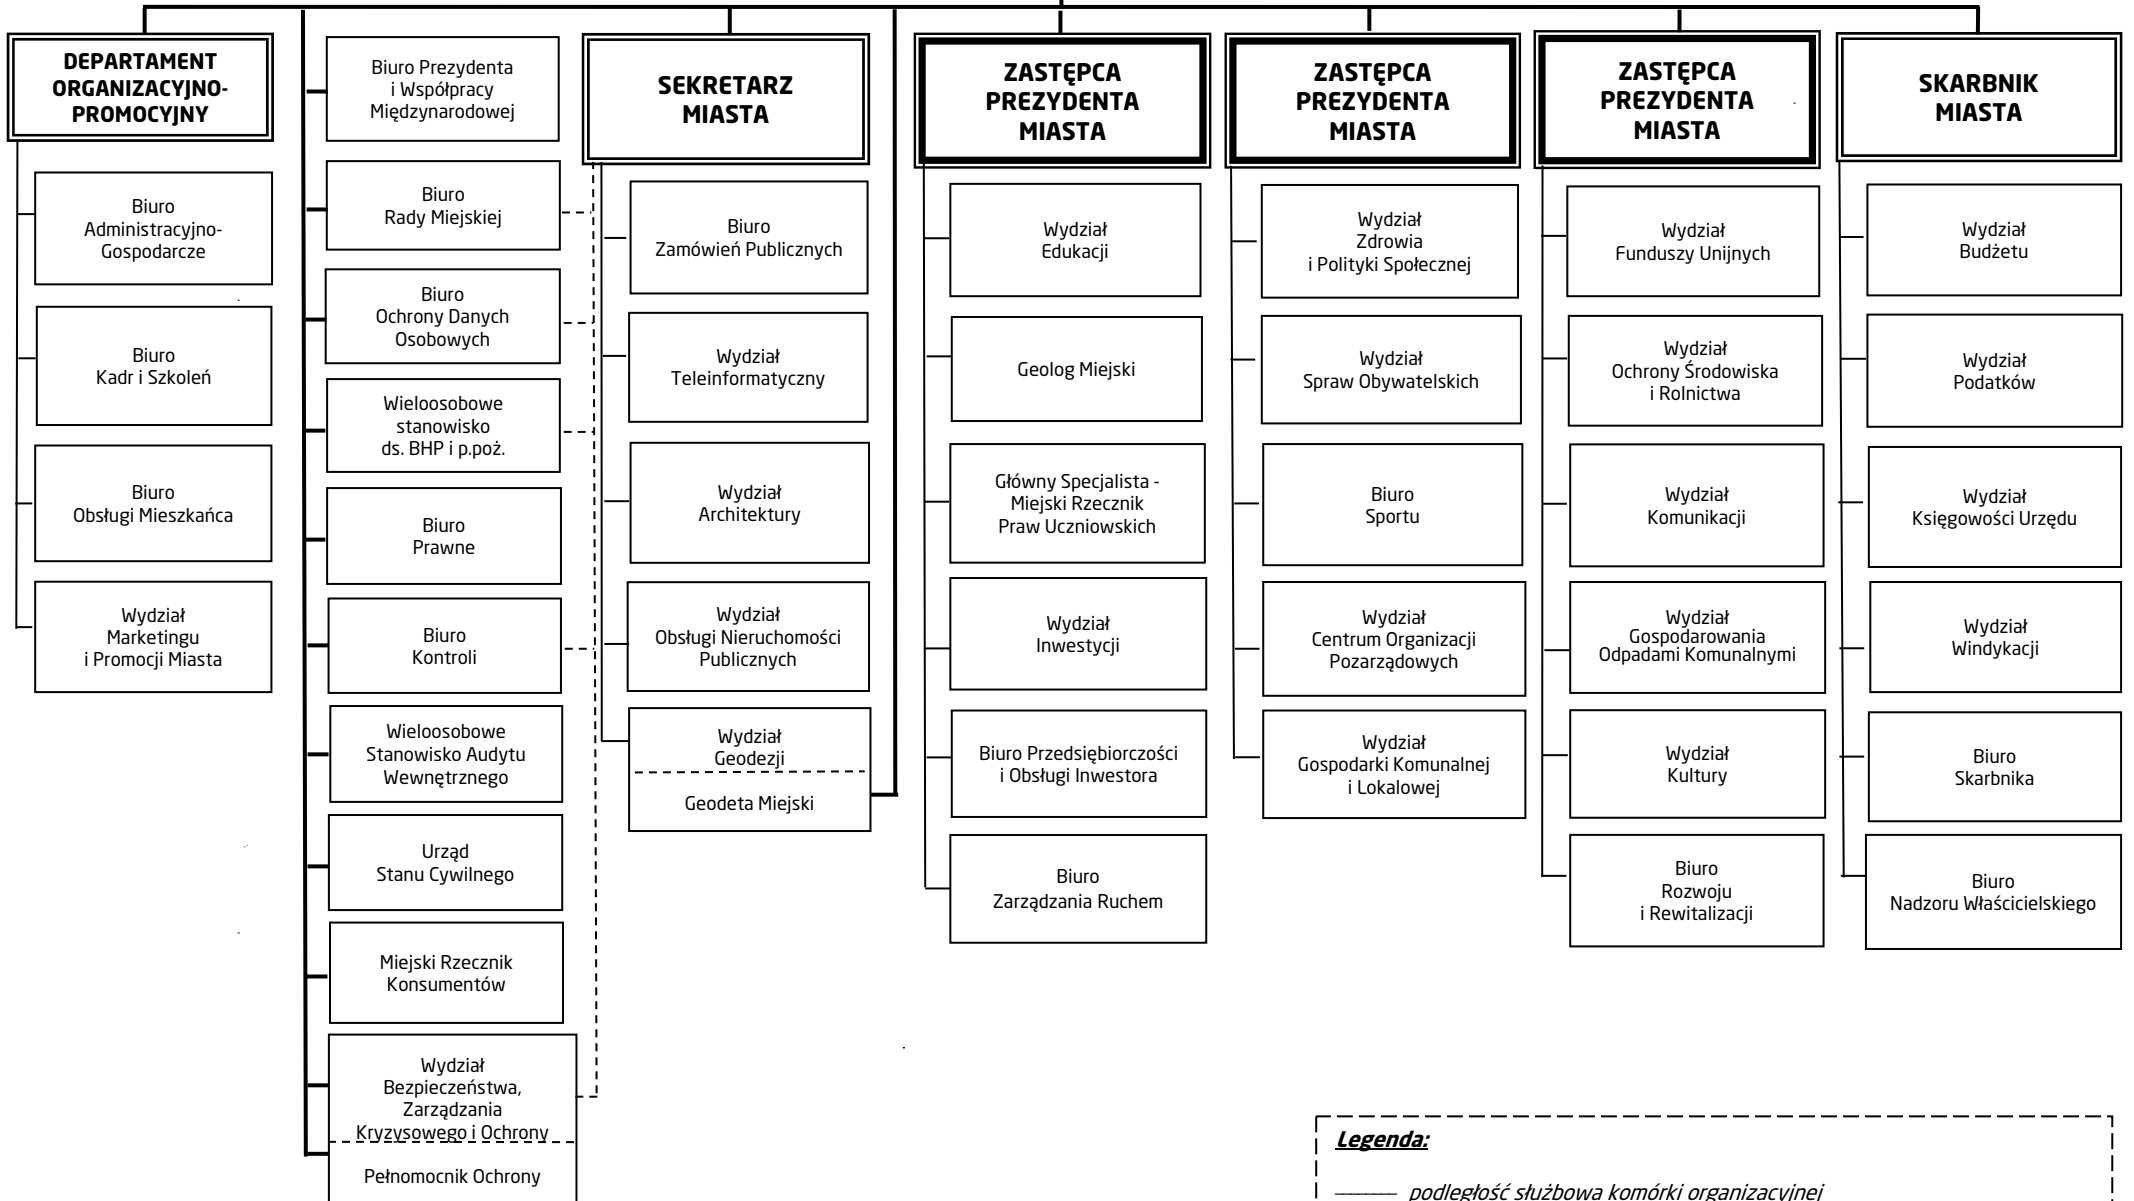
DEPARTAMENT ORGANIZACYJNO-PROMOCYJNY

Biuro Administracyjno-Gospodarcze

Biuro Kadr i Szkoleń

Biuro Obsługi Mieszkańca

Wydział Marketingu i Promocji Miasta

Biuro Prezydenta i Współpracy Międzynarodowej

Biuro Rady Miejskiej

Biuro Ochrony Danych Osobowych

Wieloosobowe stanowisko ds. BHP i p.poż.

Biuro Prawne

Biuro Kontroli

Wieloosobowe Stanowisko Audytu Wewnętrznego

Urząd Stanu Cywilnego

Miejski Rzecznik Konsumentów

Wydział Bezpieczeństwa, Zarządzania Kryzysowego i Ochrony

Pełnomocnik Ochrony

SEKRETARZ MIASTA

Biuro Zamówień Publicznych

Wydział Teleinformatyczny

Wydział Architektury

Wydział Obsługi Nieruchomości Publicznych

Wydział Geodezji

Geodeta Miejski

ZASTĘPCA PREZYDENTA MIASTA

Wydział Edukacji

Geolog Miejski

Główny Specjalista - Miejski Rzecznik Praw Uczniowskich

Wydział Inwestycji

Biuro Przedsiębiorczości i Obsługi Inwestora

Biuro Zarządzania Ruchem

ZASTĘPCA PREZYDENTA MIASTA

Wydział Zdrowia i Polityki Społecznej

Wydział Spraw Obywatelskich

Biuro Sportu

Wydział Centrum Organizacji Pozarządowych

Wydział Gospodarki Komunalnej i Lokalowej

ZASTĘPCA PREZYDENTA MIASTA

Wydział Funduszy Unijnych

Wydział Ochrony Środowiska i Rolnictwa

Wydział Komunikacji

Wydział Gospodarowania Odpadami Komunalnymi

Wydział Kultury

Biuro Rozwoju i Rewitalizacji

SKARBNIK MIASTA

Wydział Budżetu

Wydział Podatków

Wydział Księgowości Urzędu

Wydział Windykacji

Biuro Skarbnika

Biuro Nadzoru Właścicielskiego

Legenda:

podległość służbowa komórki organizacyjnej